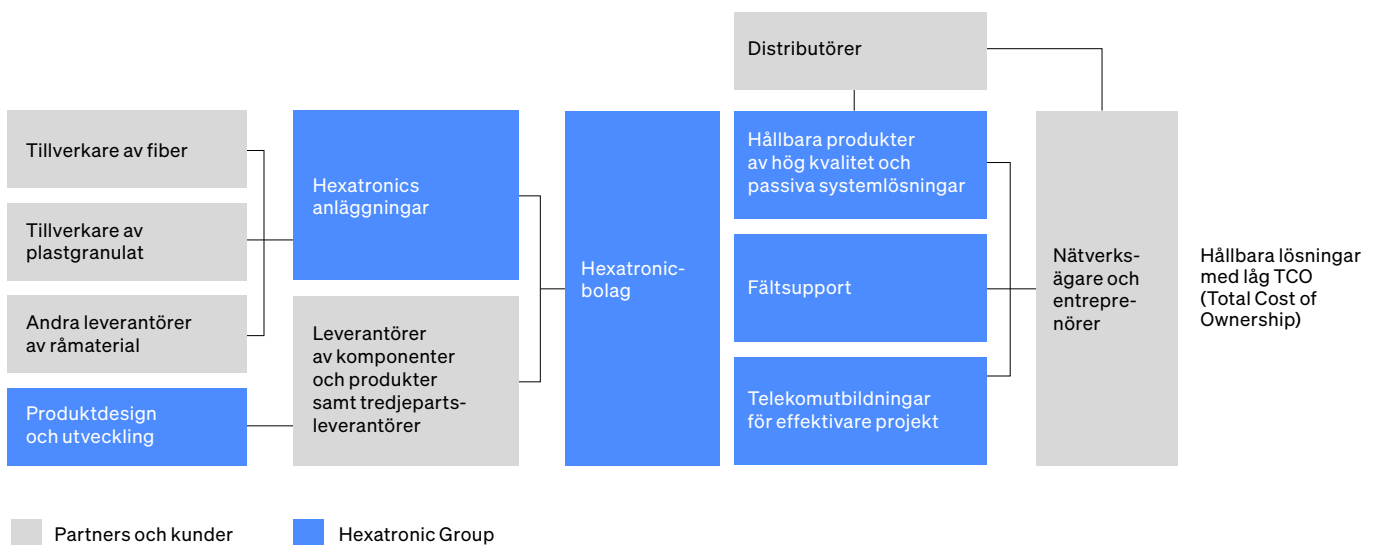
Distributörer

Tillverkare av fiber

Tillverkare av plastgranulat

Andra leverantörer av råmaterial

Produktdesign och utveckling

Hexatronics anläggningar

Leverantörer av komponenter och produkter samt tredjepartsleverantörer

Hexatronic-bolag

Hållbara produkter av hög kvalitet och passiva systemlösningar

Fältsupport

Telekomutbildningar för effektivare projekt

Nätverksägare och entreprenörer

Hållbara lösningar med låg TCO (Total Cost of Ownership)

Partners och kunder

Hexatronic Group